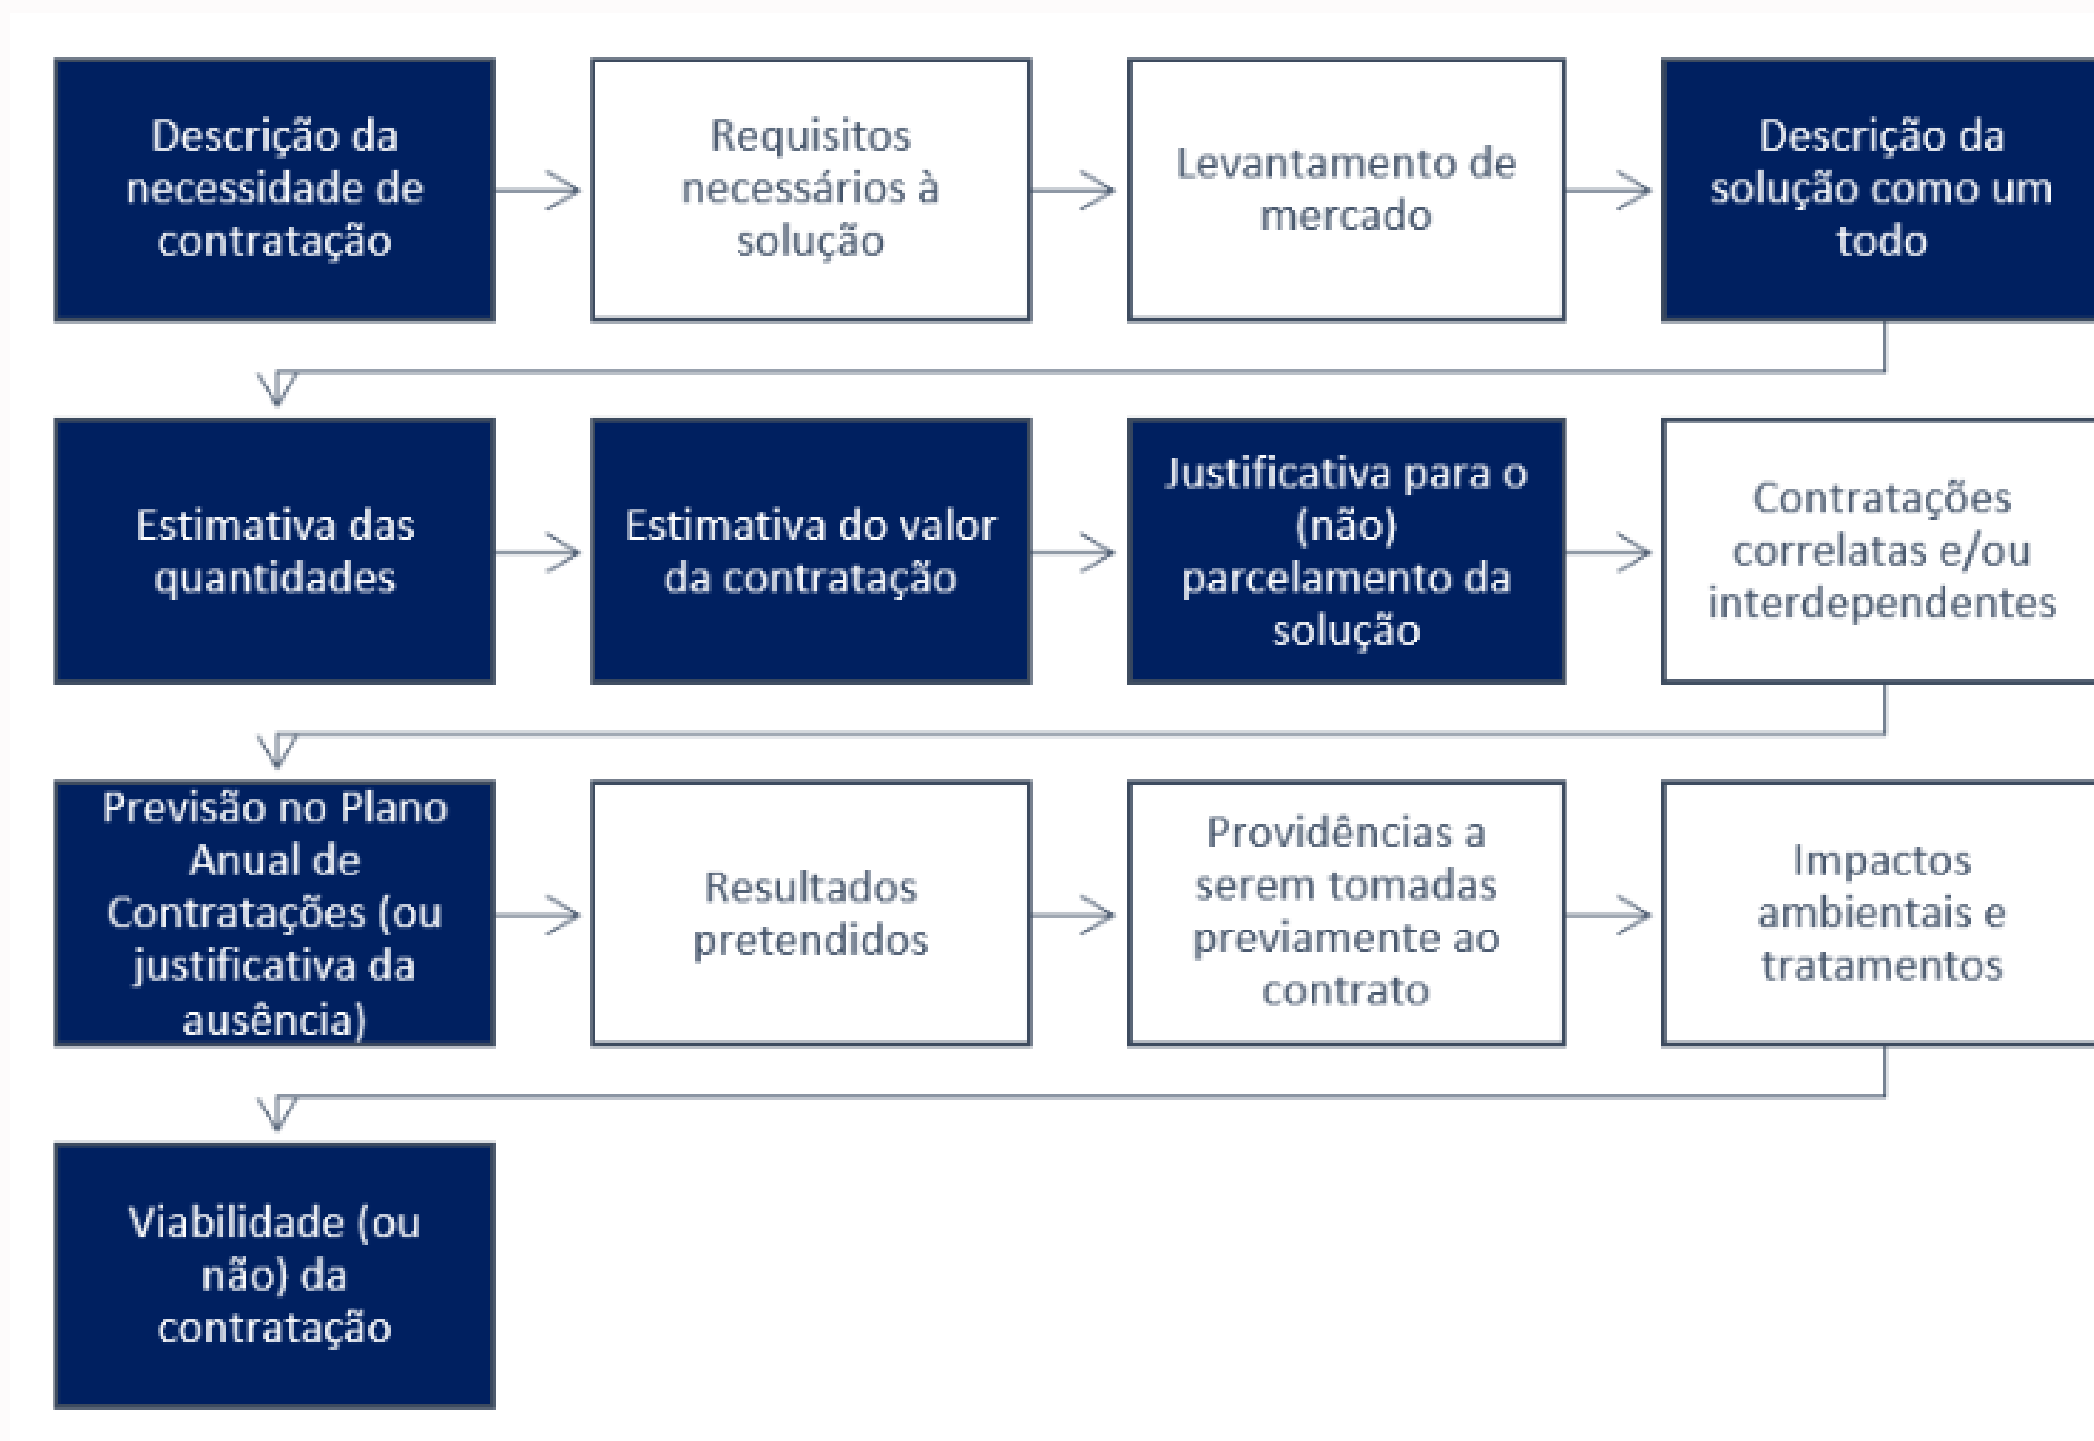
Descrição da necessidade de contratação

Requisitos necessários à solução

Levantamento de mercado

Descrição da solução como um todo

Estimativa das quantidades

Estimativa do valor da contratação

Justificativa para o (não) parcelamento da solução

Contratações correlatas e/ou interdependentes

Previsão no Plano Anual de Contratações (ou justificativa da ausência)

Resultados pretendidos

Providências a serem tomadas previamente ao contrato

Impactos ambientais e tratamentos

Viabilidade (ou não) da contratação